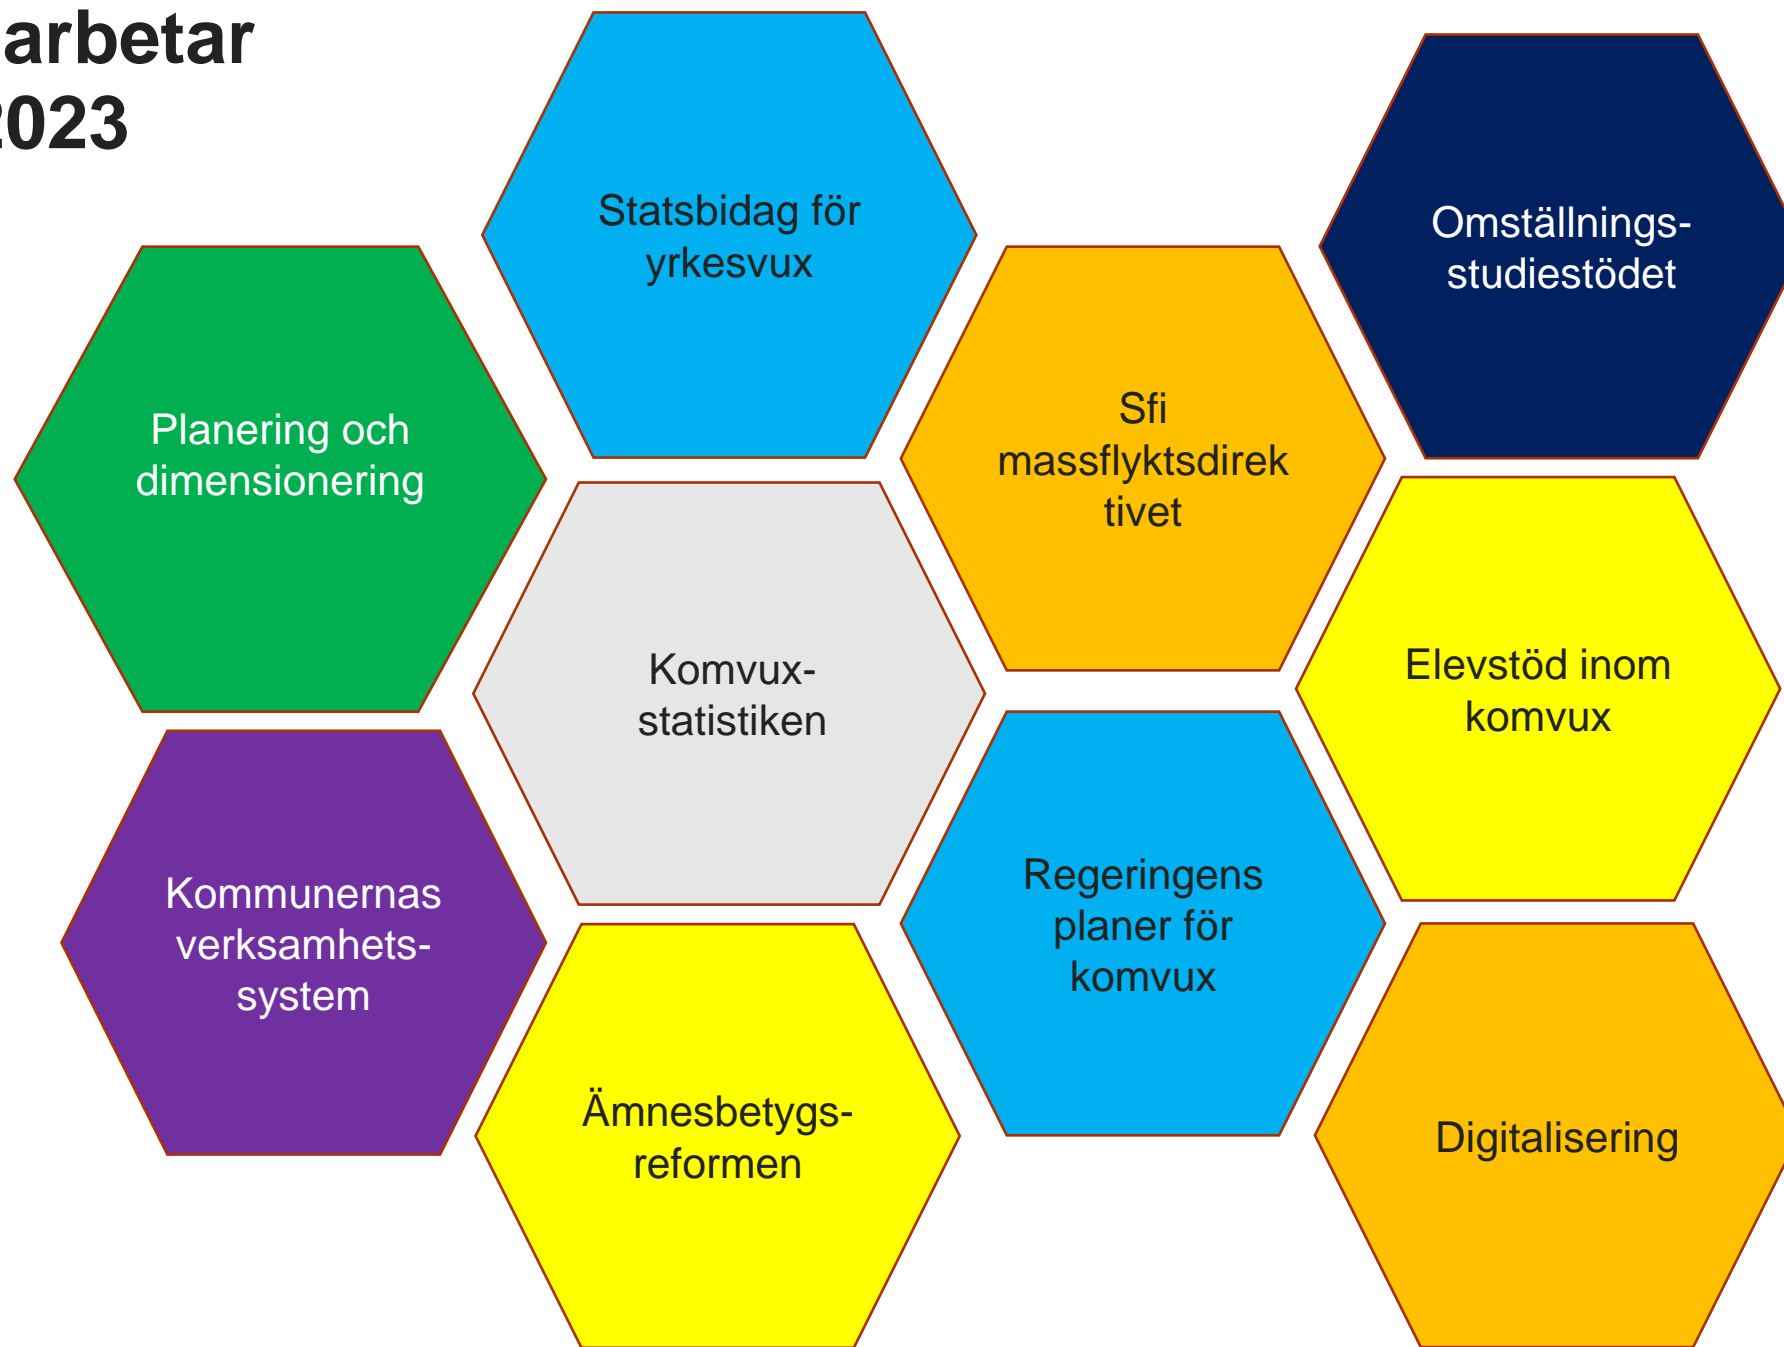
arbetar
023

Statsbidag för yrkesvux

Omställnings-studiestödet

Planering och dimensionering

Sfi massflyktsdirek tivet

Komvux-statistiken

Elevstöd inom komvux

Kommunernas verksamhets-system

Regeringens planer för komvux

Ämnesbetygs-reformen

Digitalisering